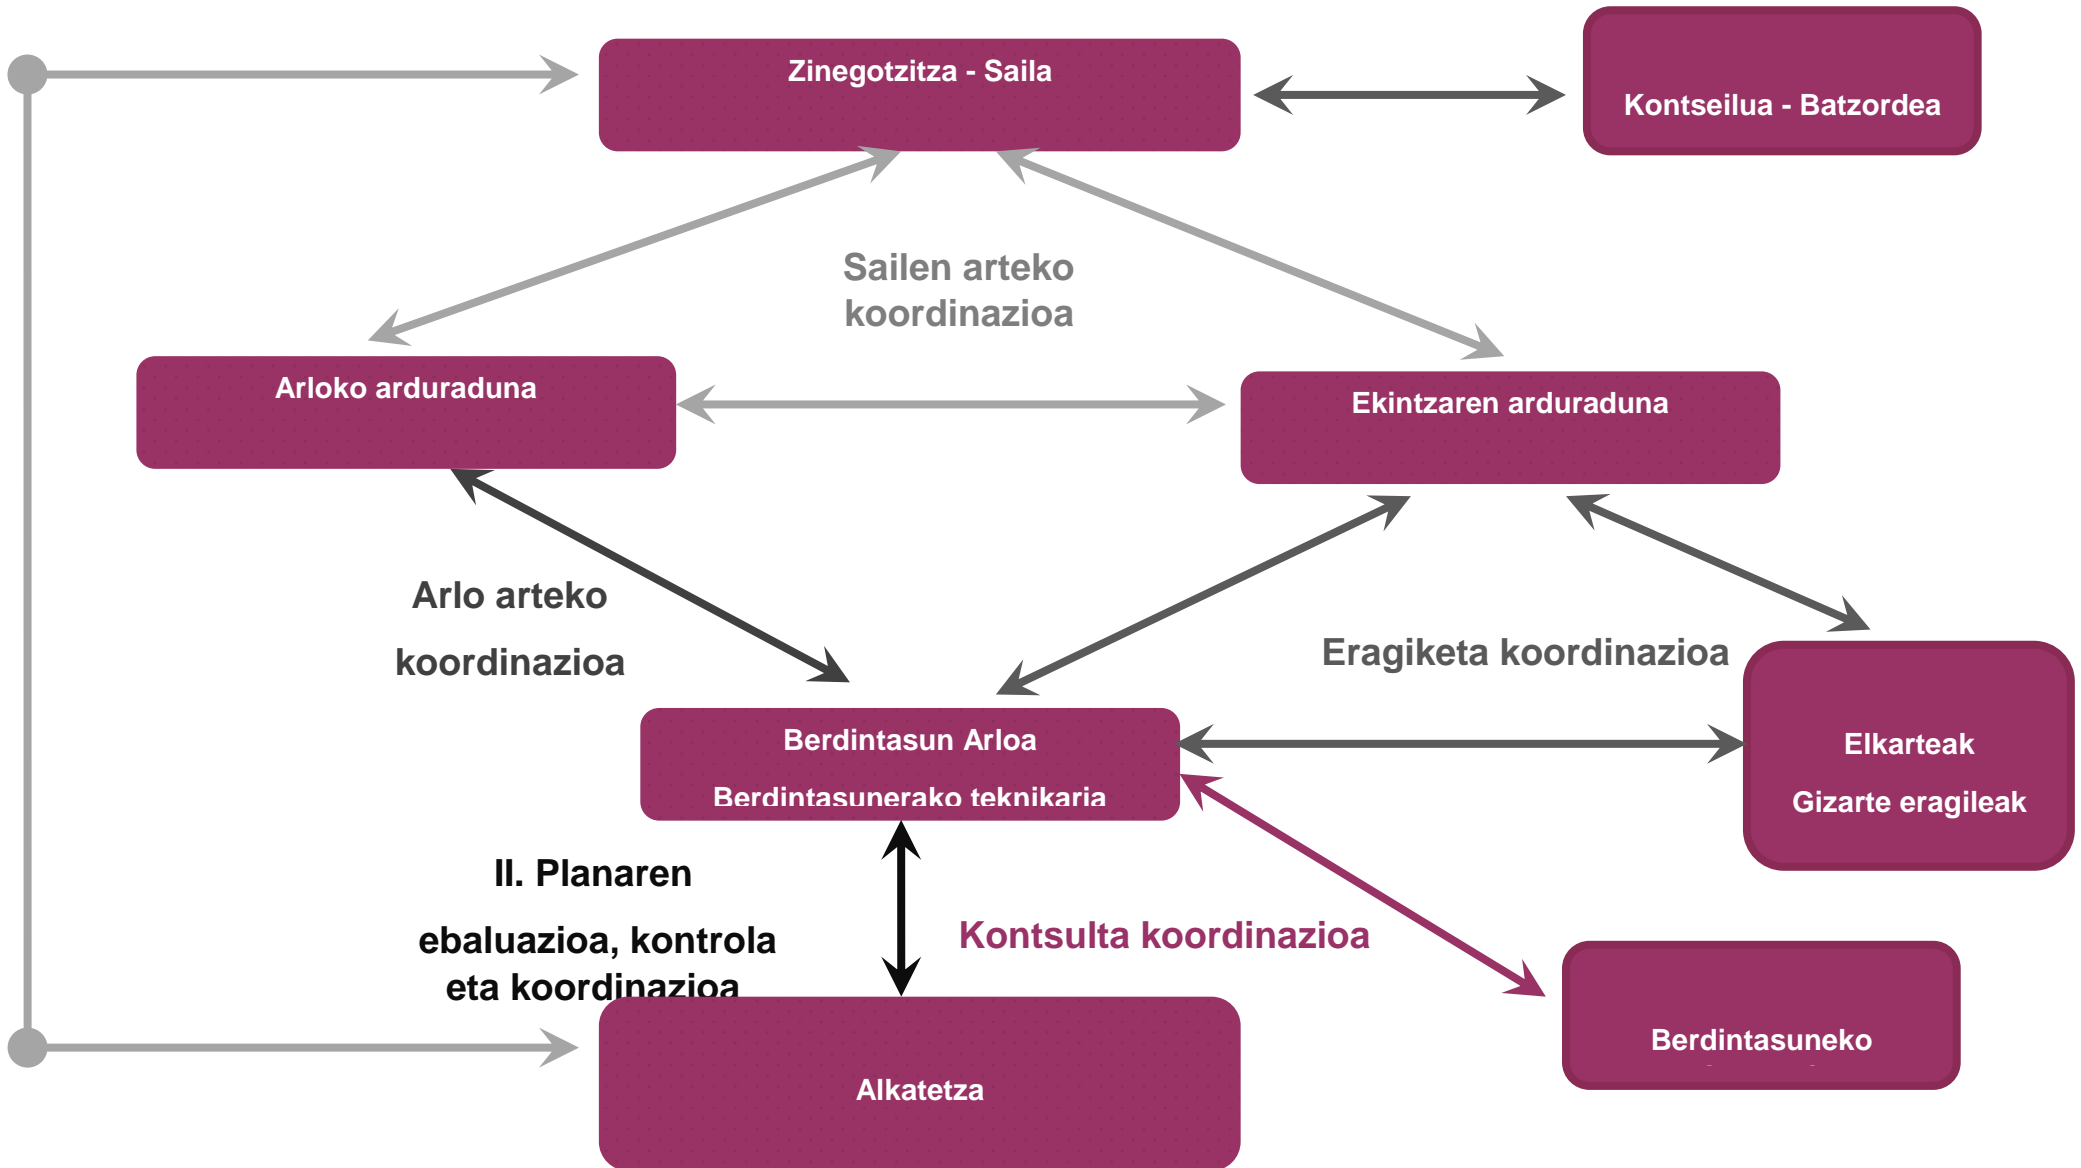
Zinegotzitza - Saila

Kontseilua - Batzordea

Sailen arteko koordinazioa

Arloko arduraduna

Ekintzaren arduraduna

Arlo arteko

koordinazioa

Eragiketa koordinazioa

Berdintasun Arloa

Berdintasunerako teknikaria

Elkarteak

Gizarte eragileak

II. Planaren

ebaluazioa, kontrola eta koordinazioa

Kontsulta koordinazioa

Berdintasuneko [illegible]

Alkatetza